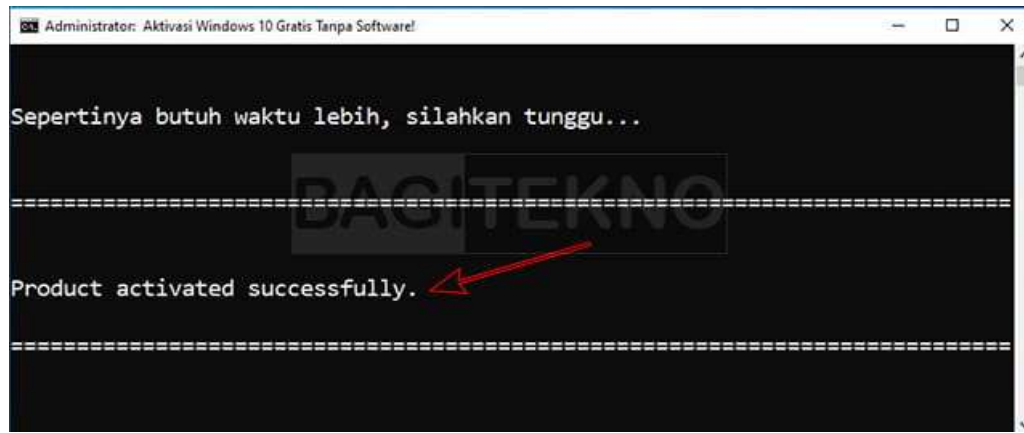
Administrator: Aktivasi Windows 10 Gratis Tanpa Software!

Sepertinya butuh waktu lebih, silahkan tunggu...

BAGITEKNO

====================================================================

Product activated successfully.

====================================================================